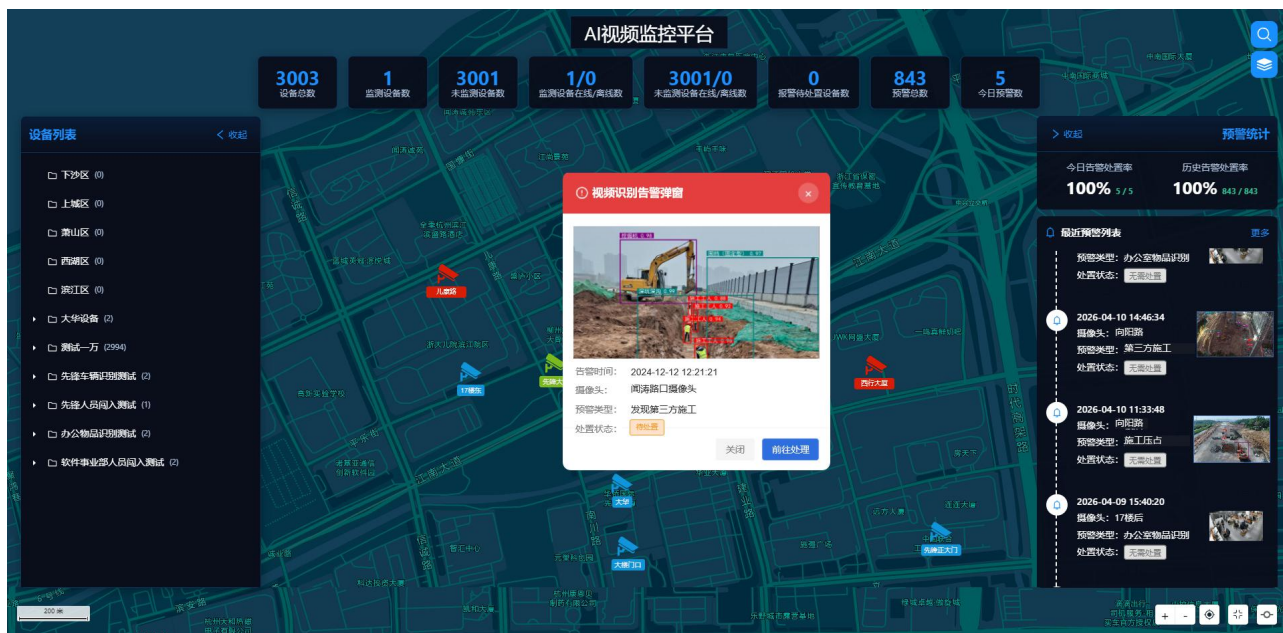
AI视频监控平台

| 3003 | 1 | 3001 | 1/0 | 3001/0 | 0 | 843 | 5 |
|---|---|---|---|---|---|---|---|
| 设备总数 | 监测设备数 | 未监测设备数 | 监测设备在线/离线数 | 未监测设备在线/离线数 | 报警待处置设备数 | 预警总数 | 今日预警数 |

设备列表 < 收起

下沙区 (0)
上城区 (0)
萧山区 (0)
西湖区 (0)
滨江区 (0)
大华设备 (2)
测试一万 (2994)
先锋车辆识别测试 (2)
先锋人员闯入测试 (1)
办公物品识别测试 (2)
软件事业部人员闯入测试 (2)

儿童场
17楼东
先锋大
西行大厦
大华
大华门口
先锋正大门

视频识别告警弹窗
告警时间: 2024-12-12 12:21:21
摄像头: 闻涛路口摄像头
预警类型: 发现第三方施工
处置状态: 待处置
关闭 前往处理

> 收起 预警统计
今日告警处置率 100% 5 / 5
历史告警处置率 100% 843 / 843

最近预警列表 更多
预警类型: 办公室物品识别
处置状态: 无需处置

2026-04-10 14:46:34
摄像头: 向阳路
预警类型: 第三方施工
处置状态: 无需处置

2026-04-10 11:33:48
摄像头: 向阳路
预警类型: 施工压占
处置状态: 无需处置

2026-04-09 15:40:20
摄像头: 17楼后
预警类型: 办公室物品识别
处置状态: 无需处置

200 米